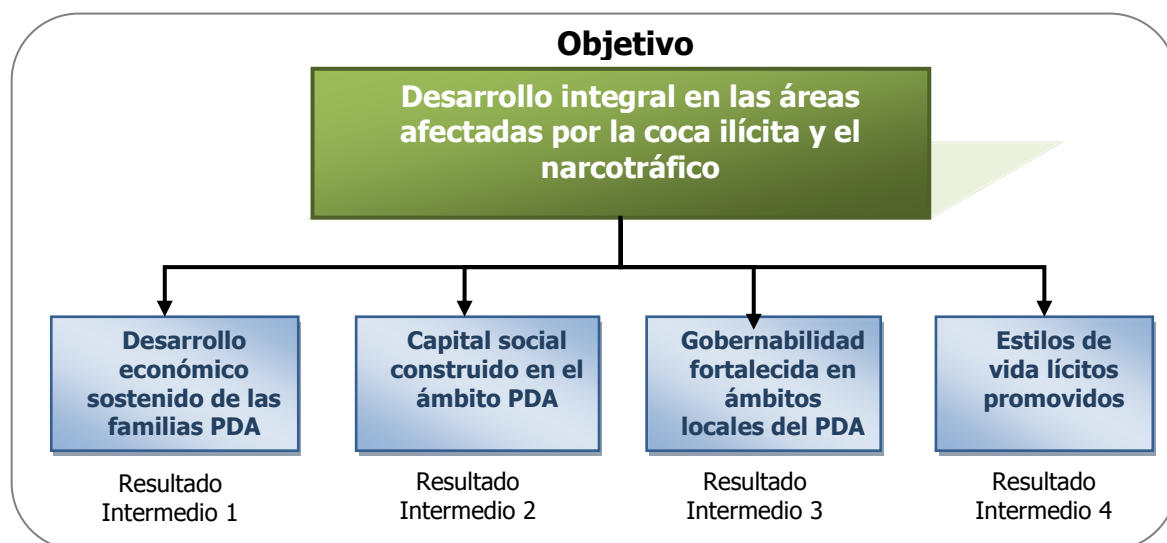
Objetivo

Desarrollo integral en las áreas afectadas por la coca ilícita y el narcotráfico

Desarrollo económico sostenido de las familias PDA

Resultado Intermedio 1

Capital social construido en el ámbito PDA

Resultado Intermedio 2

Gobernabilidad fortalecida en ámbitos locales del PDA

Resultado Intermedio 3

Estilos de vida lícitos promovidos

Resultado Intermedio 4